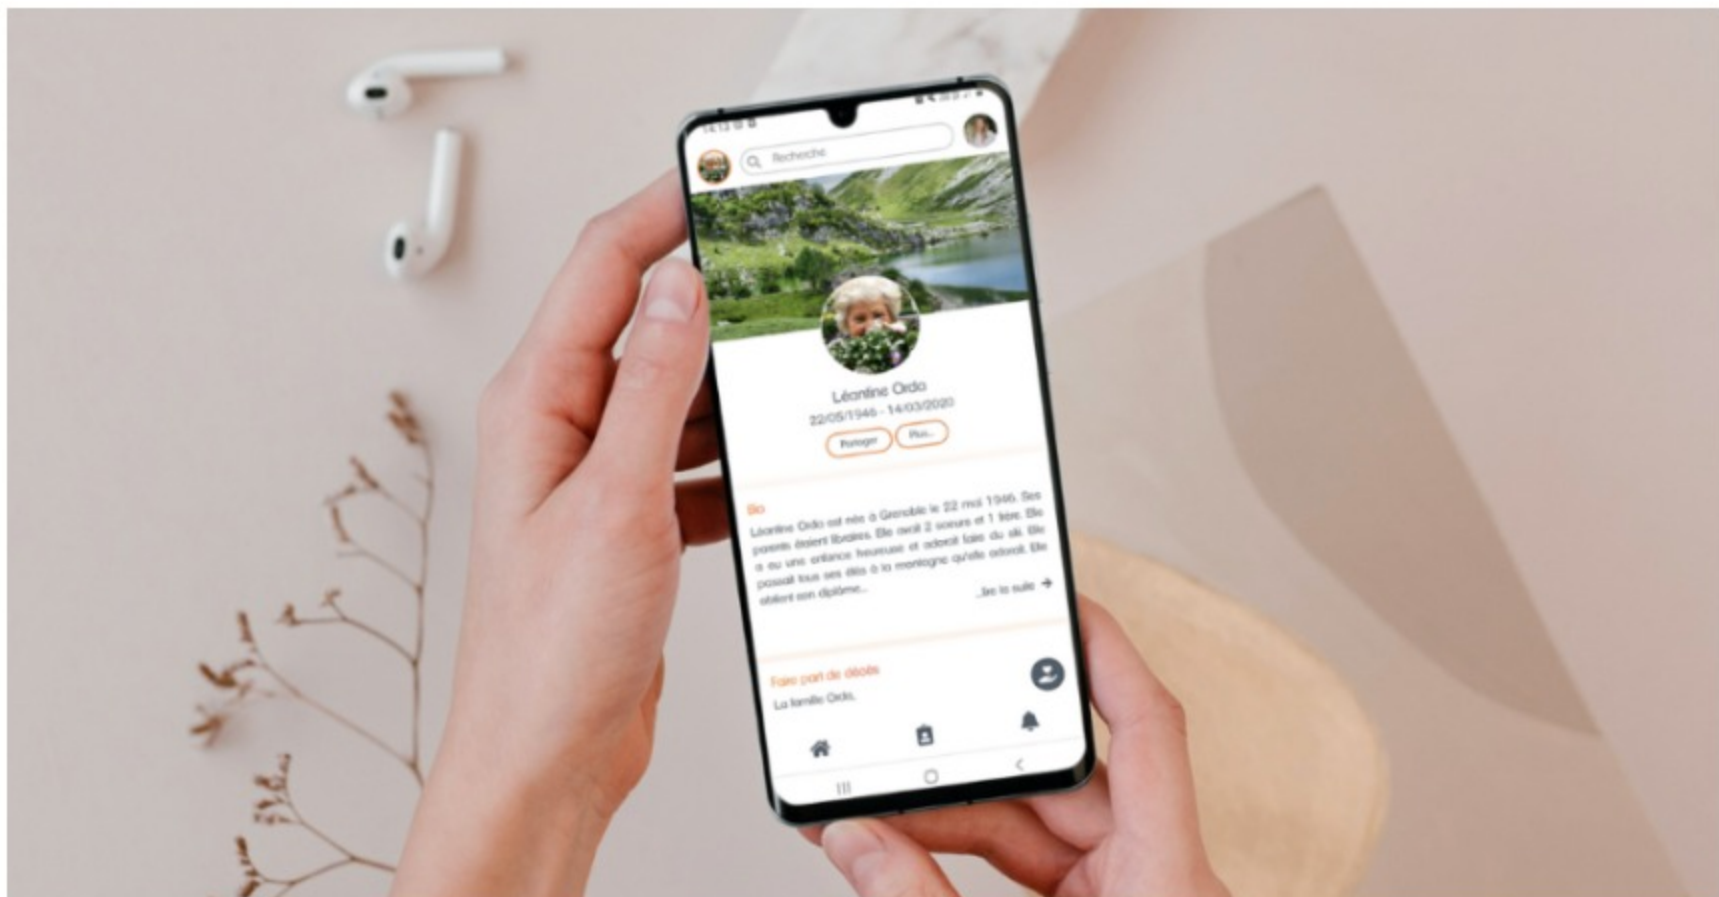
Recherche

Léontine Ordo
22/05/1946 - 14/03/2020

Partager
Plus...

Bio
Léontine Ordo est née à Grenoble le 22 mai 1946. Ses parents étaient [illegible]. Elle avait 2 soeurs et 1 frère. Elle a eu une enfance heureuse et adorait faire du ski. Elle passait tous ses étés à la montagne qu'elle adorait. Elle obtient son diplôme...
...lire la suite

Faire part de décès
La famille Ordo,